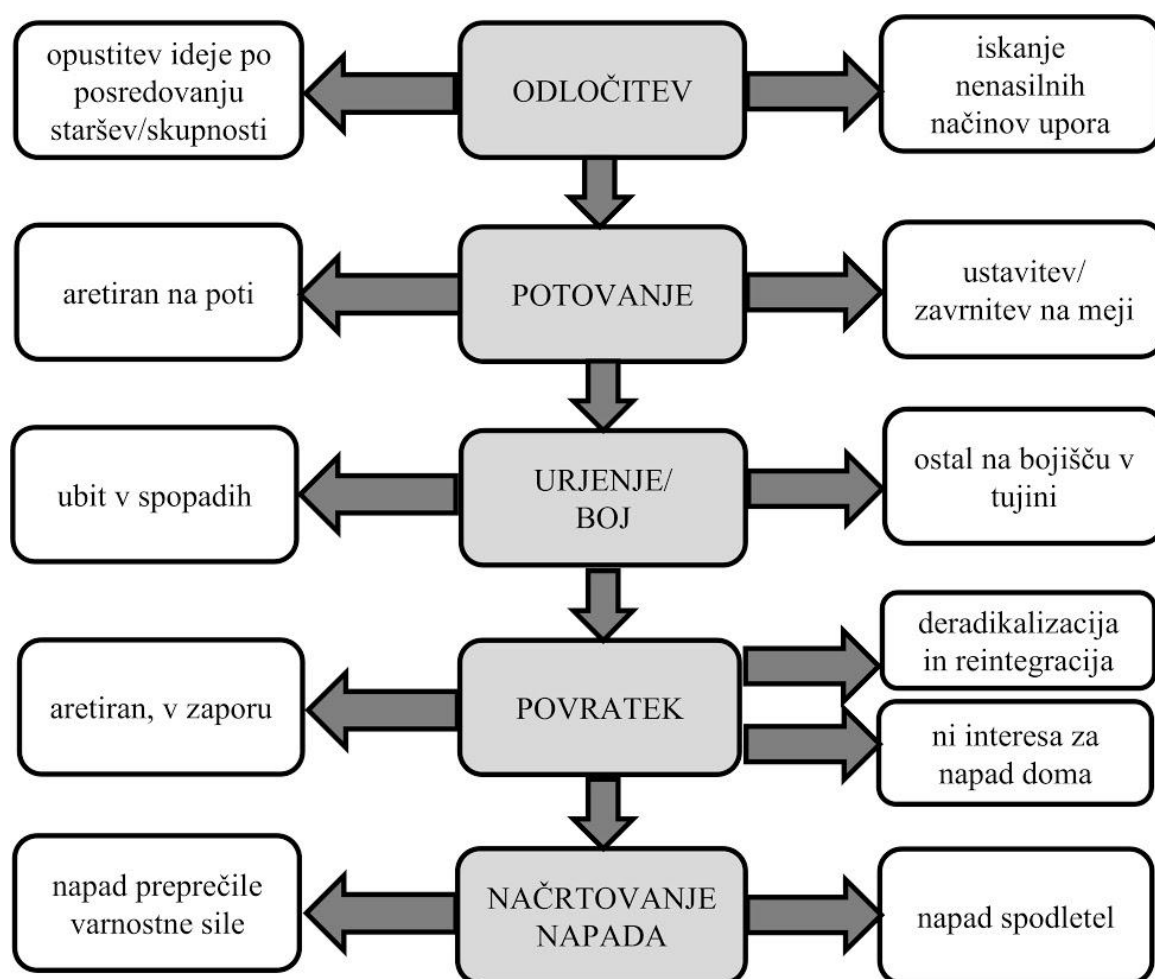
opustitev ideje po posredovanju staršev/skupnosti

ODLOČITEV

iskanje nenasilnih načinov upora

aretiran na poti

POTOVANJE

ustavitev/ zavrnitev na meji

ubit v spopadih

URJENJE/ BOJ

ostal na bojišču v tujini

aretiran, v zaporu

POVRATEK

deradikalizacija in reintegracija

ni interesa za napad doma

napad preprečile varnostne sile

NAČRTOVANJE NAPADA

napad spodletel